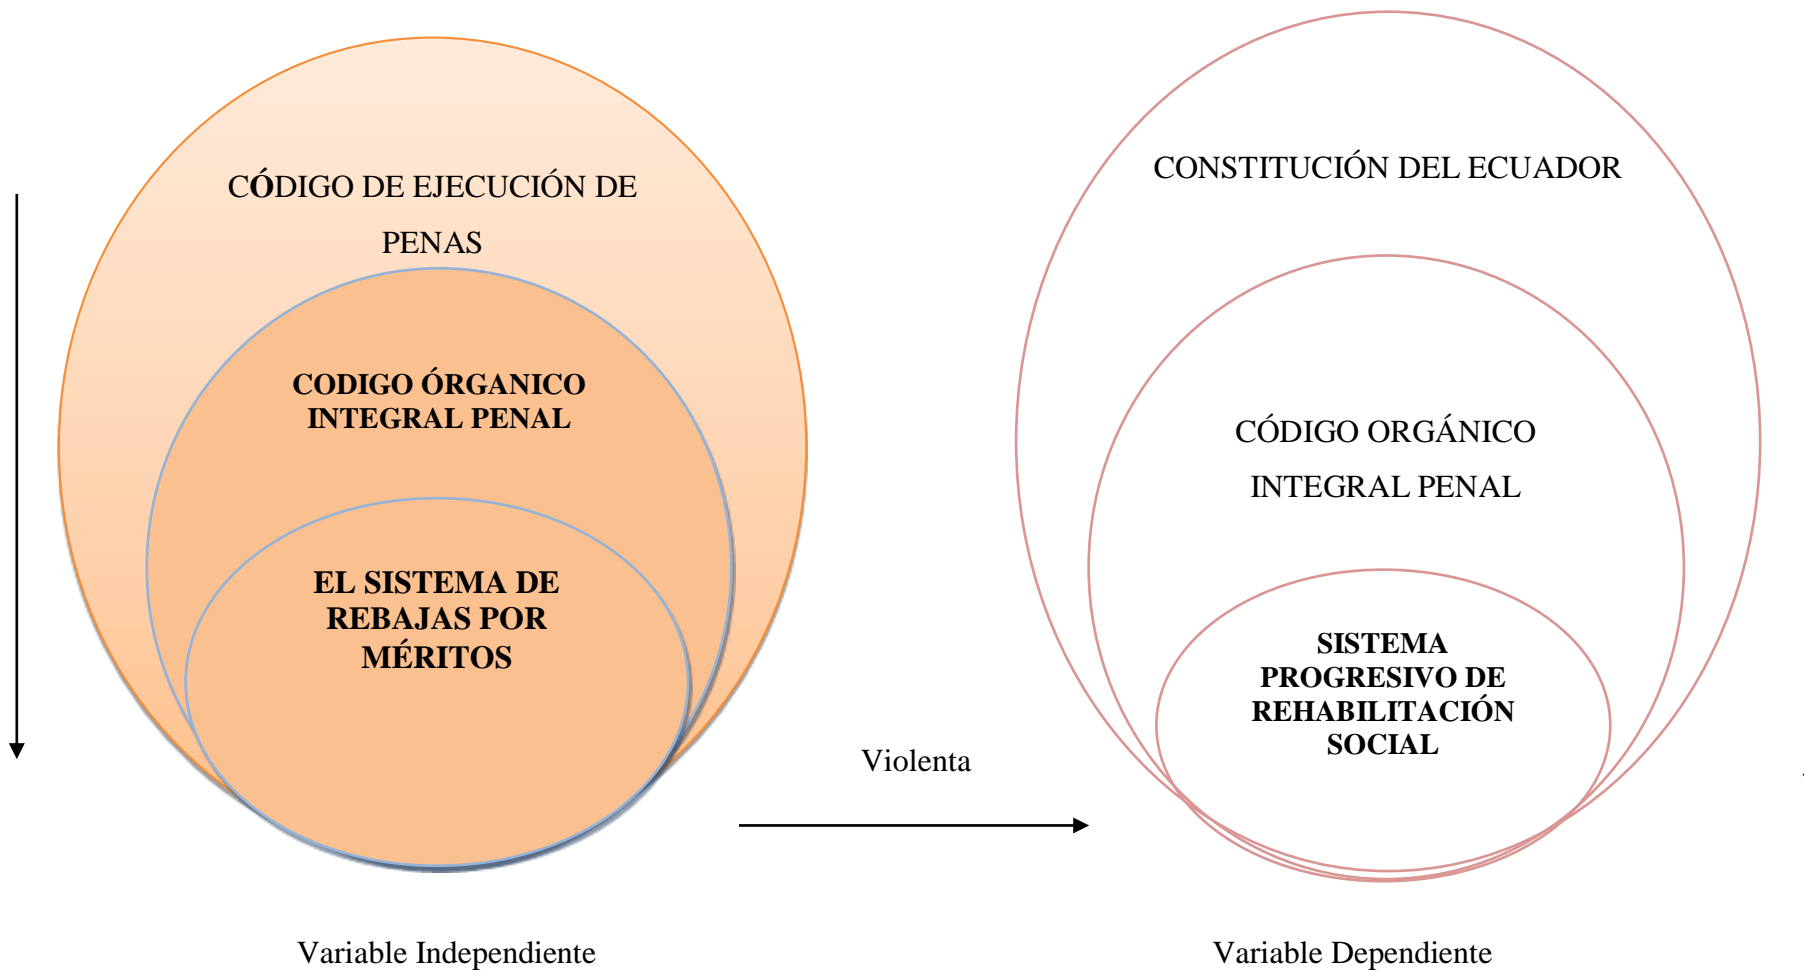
CÓDIGO DE EJECUCIÓN DE PENAS

CODIGO ÓRGANICO INTEGRAL PENAL

EL SISTEMA DE REBAJAS POR MÉRITOS

CONSTITUCIÓN DEL ECUADOR

CÓDIGO ORGÁNICO INTEGRAL PENAL

SISTEMA PROGRESIVO DE REHABILITACIÓN SOCIAL

Violenta

Variable Independiente

Variable Dependiente